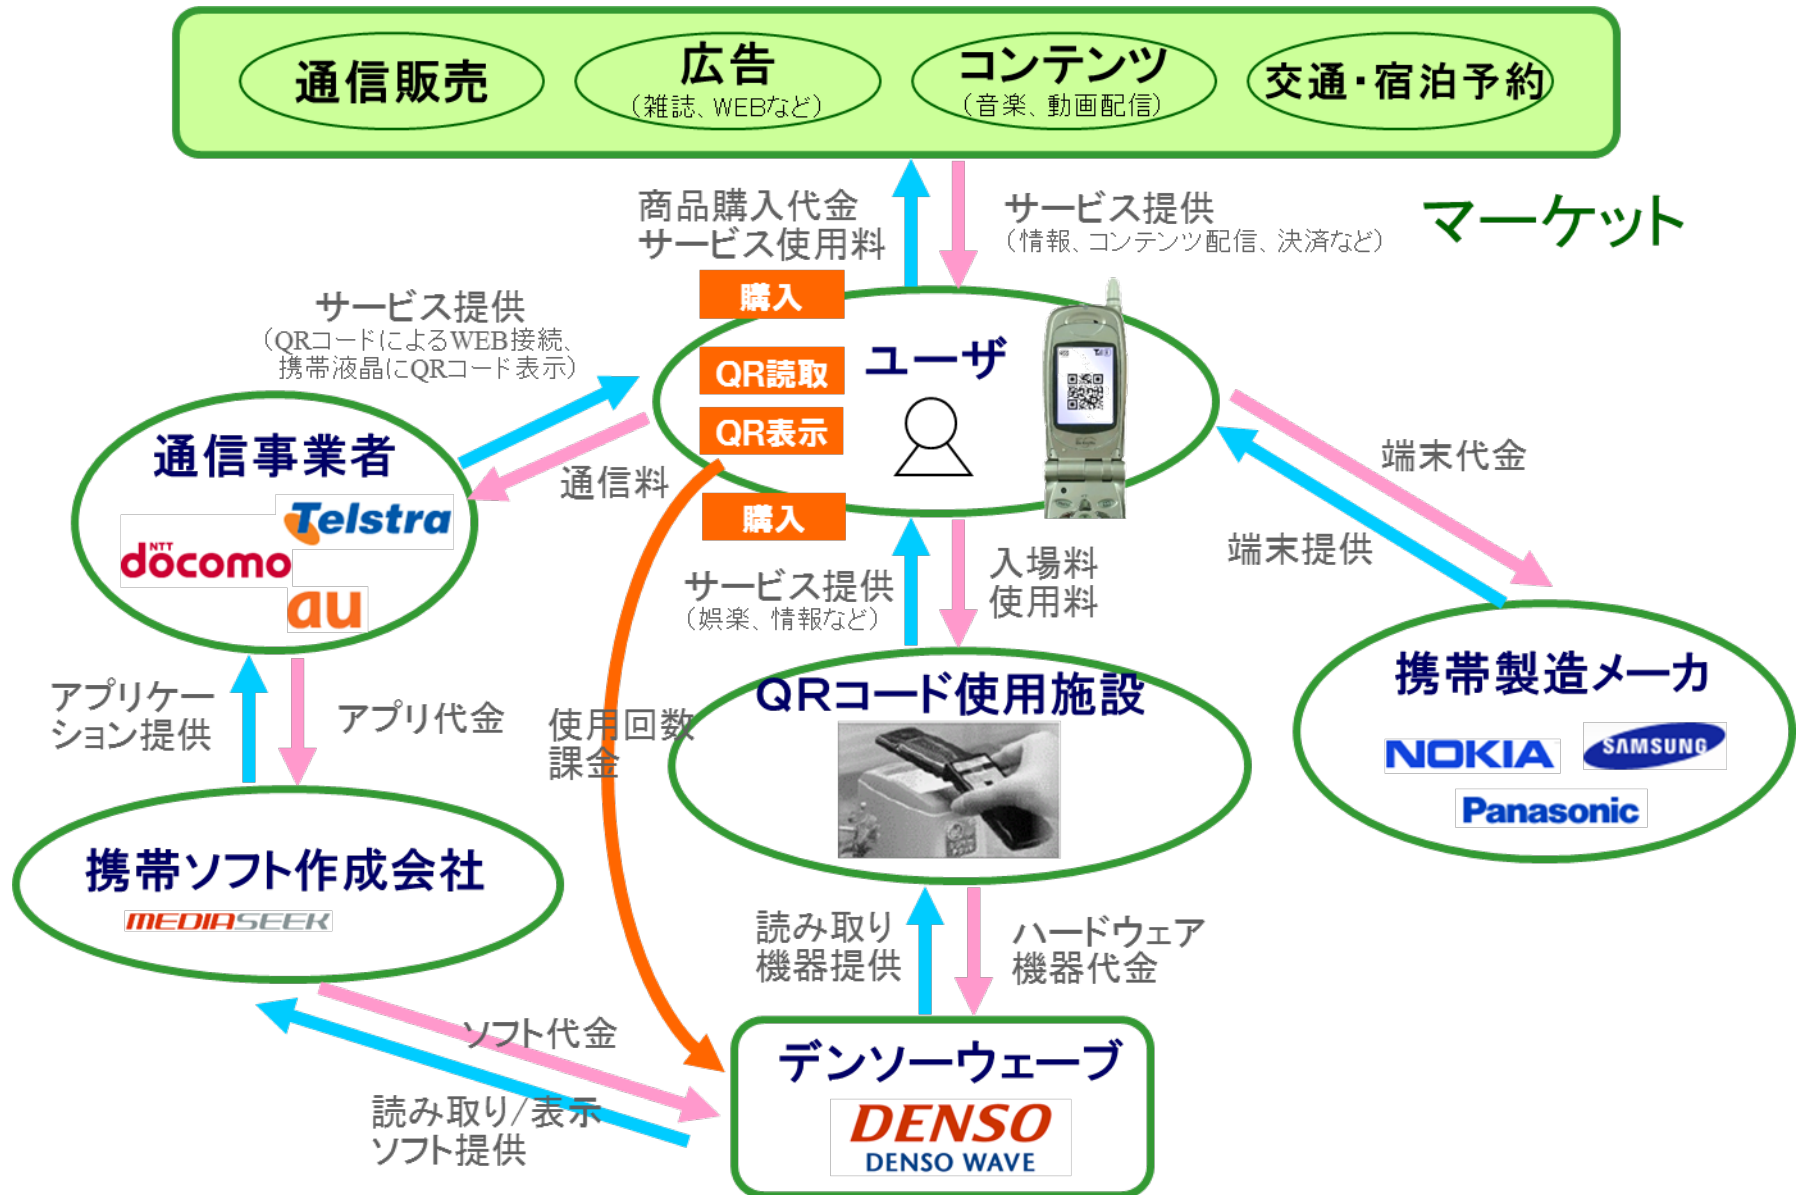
通信販売

広告
（雑誌、WEBなど）

コンテンツ
（音楽、動画配信）

交通・宿泊予約

マーケット

商品購入代金
サービス使用料

サービス提供
（情報、コンテンツ配信、決済など）

購入

QR読取

QR表示

購入

ユーザ

サービス提供
（QRコードによるWEB接続、携帯液晶にQRコード表示）

通信料

通信事業者

Telstra

NTT docomo

au

端末代金

端末提供

携帯製造メーカ

NOKIA

SAMSUNG

Panasonic

サービス提供
（娯楽、情報など）

入場料
使用料

QRコード使用施設

アプリケーション提供

アプリ代金

使用回数課金

携帯ソフト作成会社

MEDIASEEK

読み取り
機器提供

ハードウェア
機器代金

ソフト代金

読み取り/表示
ソフト提供

デンソーウェーブ

DENSO
DENSO WAVE